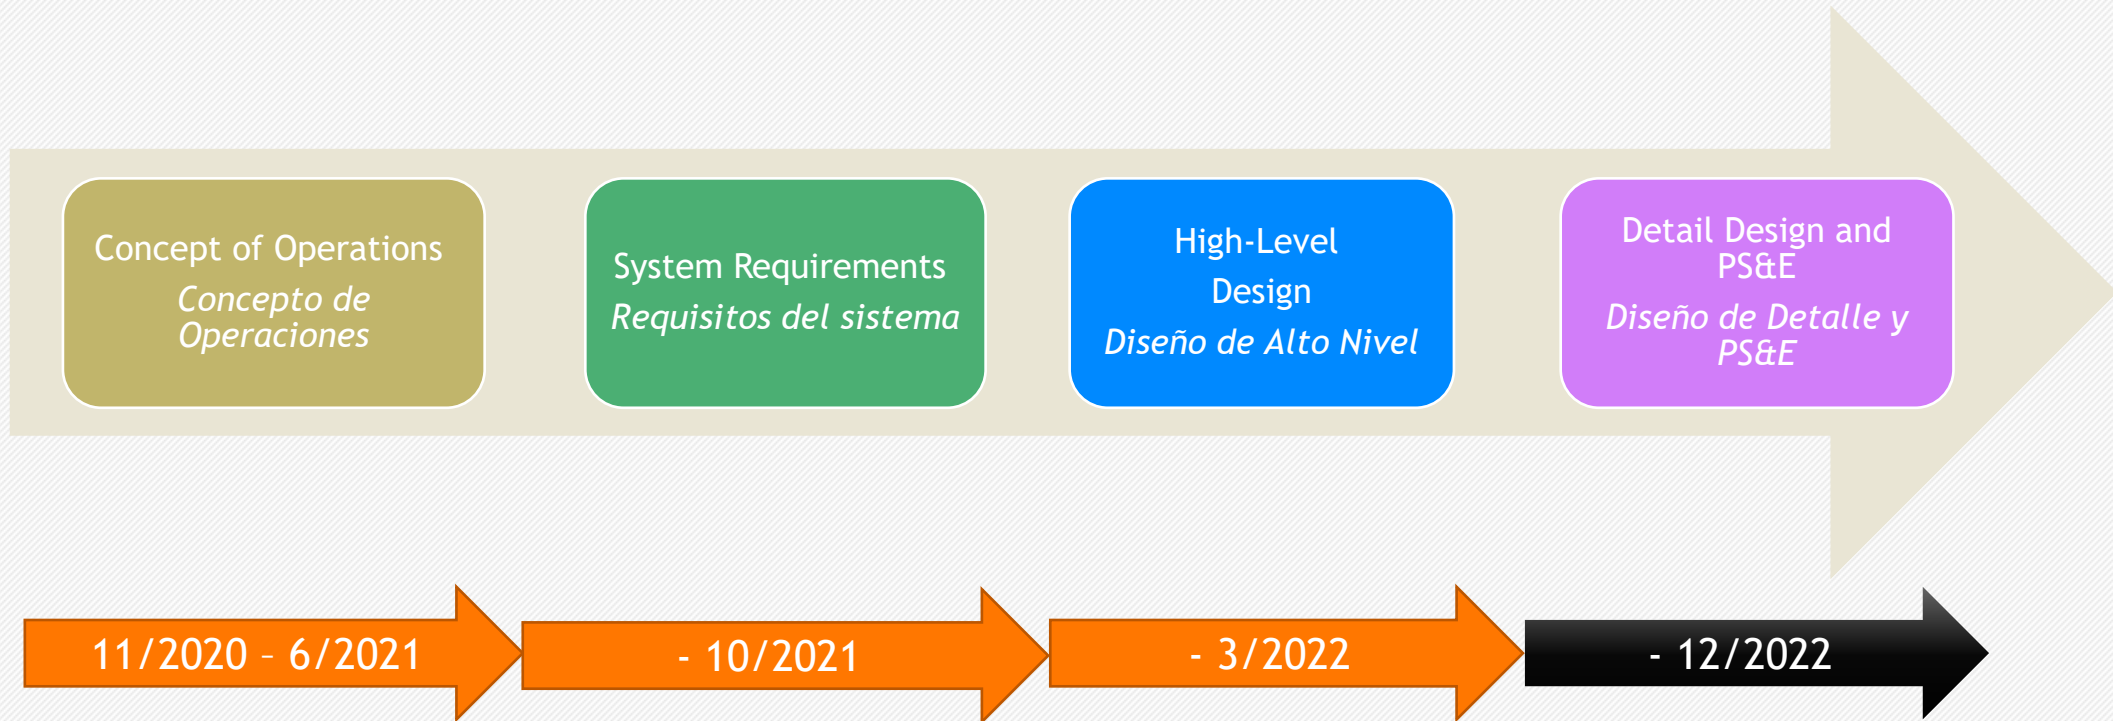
Concept of Operations
Concepto de Operaciones

System Requirements
Requisitos del sistema

High-Level Design
Diseño de Alto Nivel

Detail Design and PS&E
Diseño de Detalle y PS&E

11/2020 – 6/2021

- 10/2021

- 3/2022

- 12/2022